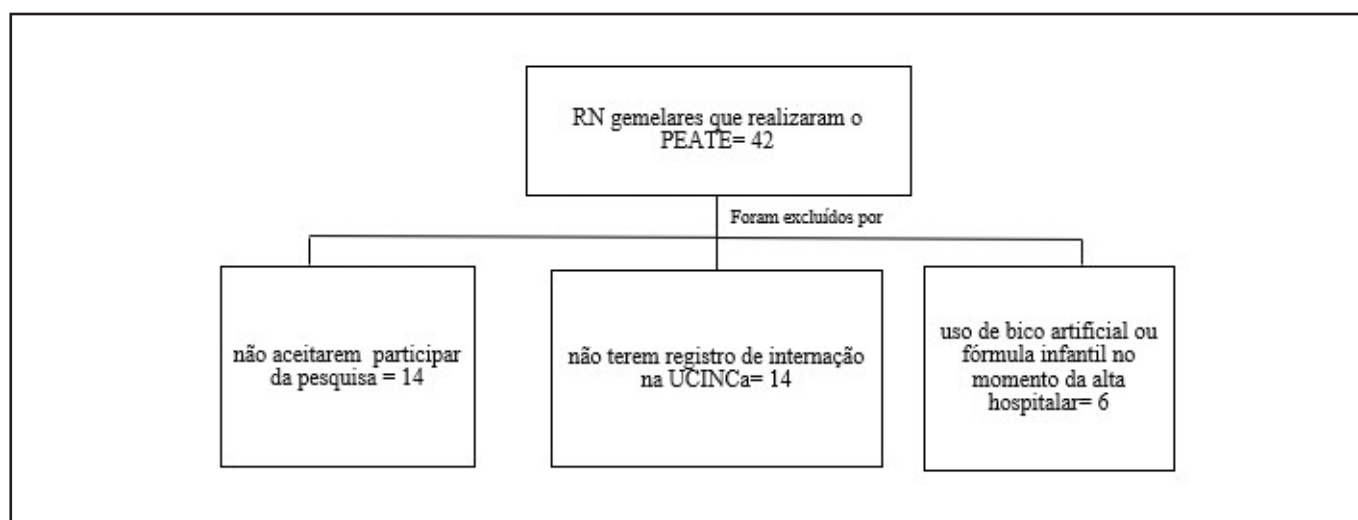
RN gemelares que realizaram o PEATE= 42

Foram excluídos por

não aceitarem participar da pesquisa = 14

não terem registro de internação na UCINCa= 14

uso de bico artificial ou fórmula infantil no momento da alta hospitalar= 6